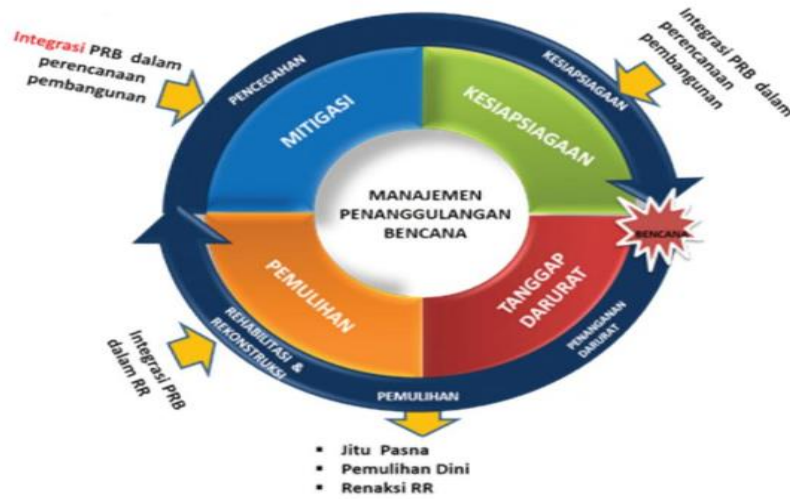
Integrasi PRB dalam perencanaan pembangunan

Integrasi PRB dalam perencanaan pembangunan

PENCEGAHAN

KESIAPSIAGAAN

MITIGASI

KESIAPSIAGAAN

MANAJEMEN PENANGGULANGAN BENCANA

BENCANA

PEMULIHAN

TANGGAP DARURAT

REHABILITASI & REKONSTRUKSI

PENANGANAN DARURAT

Integrasi PRB dalam RR

PEMULIHAN

- Jitu Pasna
- Pemulihan Dini
- Renaksi RR